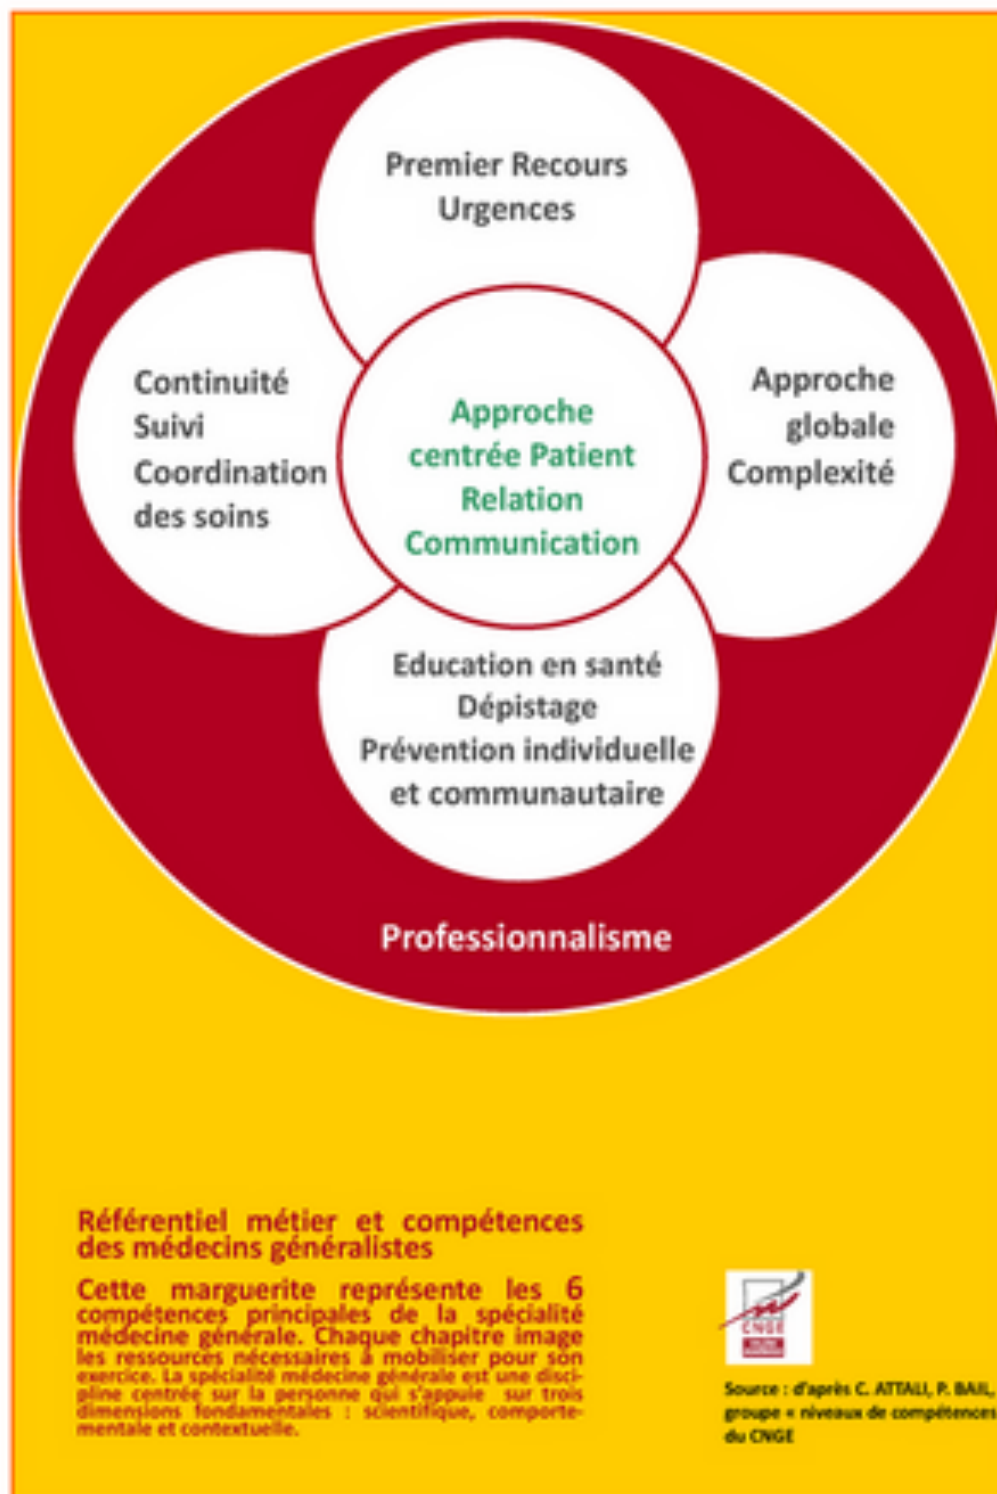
Premier Recours
Urgences

Continuité
Suivi
Coordination
des soins

Approche
centrée Patient
Relation
Communication

Approche
globale
Complexité

Education en santé
Dépistage
Prévention individuelle
et communautaire

Professionnalisme

Référentiel métier et compétences des médecins généralistes

Cette marguerite représente les 6 compétences principales de la spécialité médecine générale. Chaque chapitre image les ressources nécessaires à mobiliser pour son exercice. La spécialité médecine générale est une discipline centrée sur la personne qui s'appuie sur trois dimensions fondamentales : scientifique, comportementale et contextuelle.

CNGE

Source : d'après C. ATTALI, P. BAIL, groupe « niveaux de compétences » du CNGE